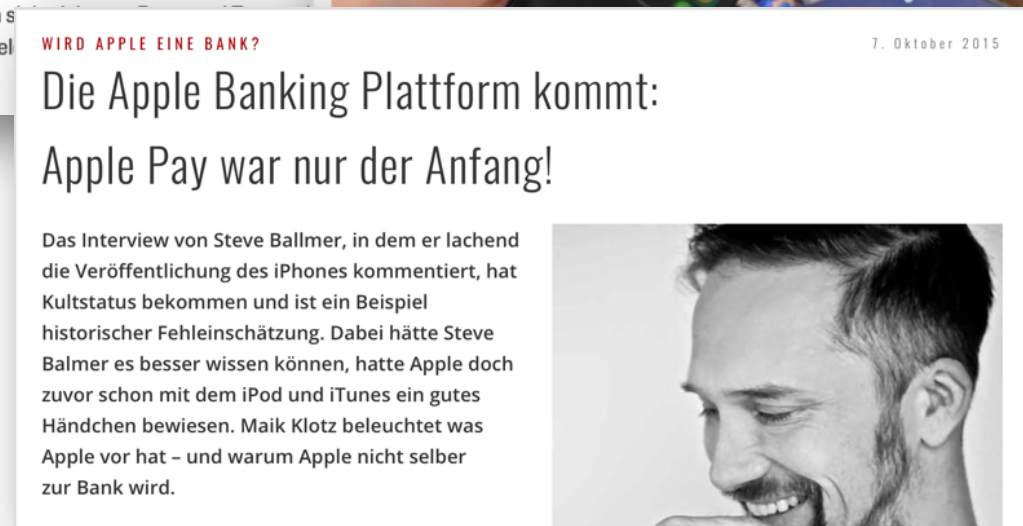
WIRD APPLE EINE BANK?

7. Oktober 2015

Die Apple Banking Plattform kommt: Apple Pay war nur der Anfang!

Das Interview von Steve Ballmer, in dem er lachend die Veröffentlichung des iPhones kommentiert, hat Kultstatus bekommen und ist ein Beispiel historischer Fehleinschätzung. Dabei hätte Steve Balmer es besser wissen können, hatte Apple doch zuvor schon mit dem iPod und iTunes ein gutes Händchen bewiesen. Maik Klotz beleuchtet was Apple vor hat – und warum Apple nicht selber zur Bank wird.